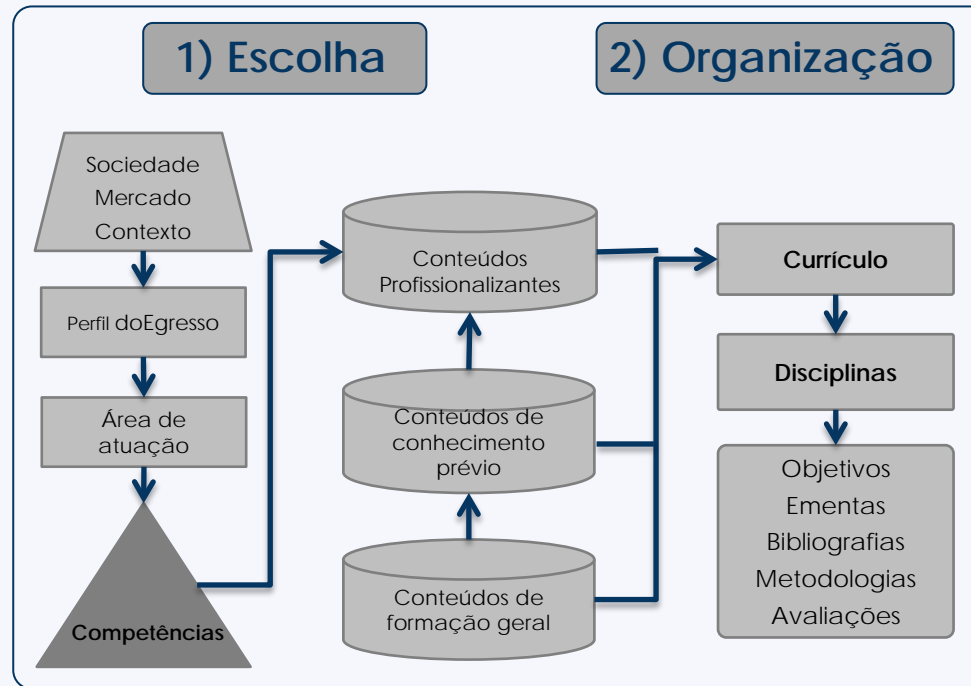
1) Escolha

2) Organização

Sociedade
Mercado
Contexto

Perfil doEgresso

Área de atuação

Competências

Conteúdos Profissionalizantes

Conteúdos de conhecimento prévio

Conteúdos de formação geral

Currículo

Disciplinas

Objetivos
Ementas
Bibliografias
Metodologias
Avaliações